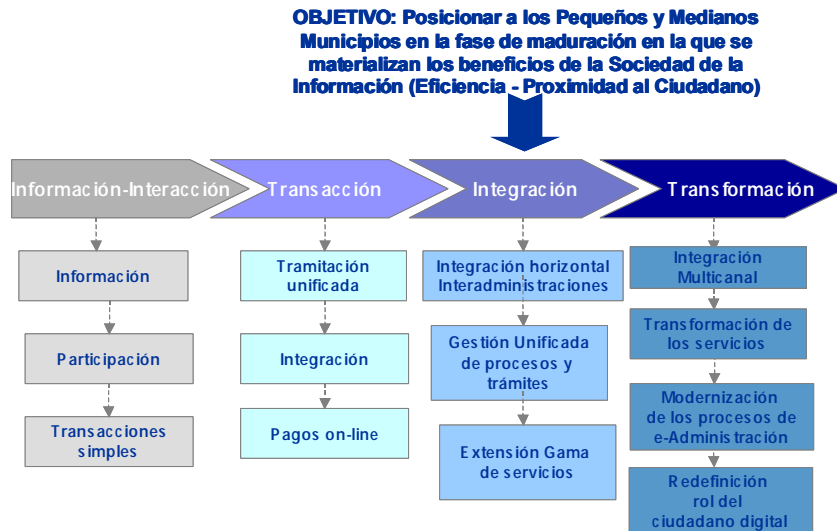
OBJETIVO: Posicionar a los Pequeños y Medianos Municipios en la fase de maduración en la que se materializan los beneficios de la Sociedad de la Información (Eficiencia - Proximidad al Ciudadano)

Información-Interacción

Información

Participación

Transacciones simples

Transacción

Tramitación unificada

Integración

Pagos on-line

Integración

Integración horizontal Interadministraciones

Gestión Unificada de procesos y trámites

Extensión Gama de servicios

Transformación

Integración Multicanal

Transformación de los servicios

Modernización de los procesos de e-Administración

Redefinición rol del ciudadano digital